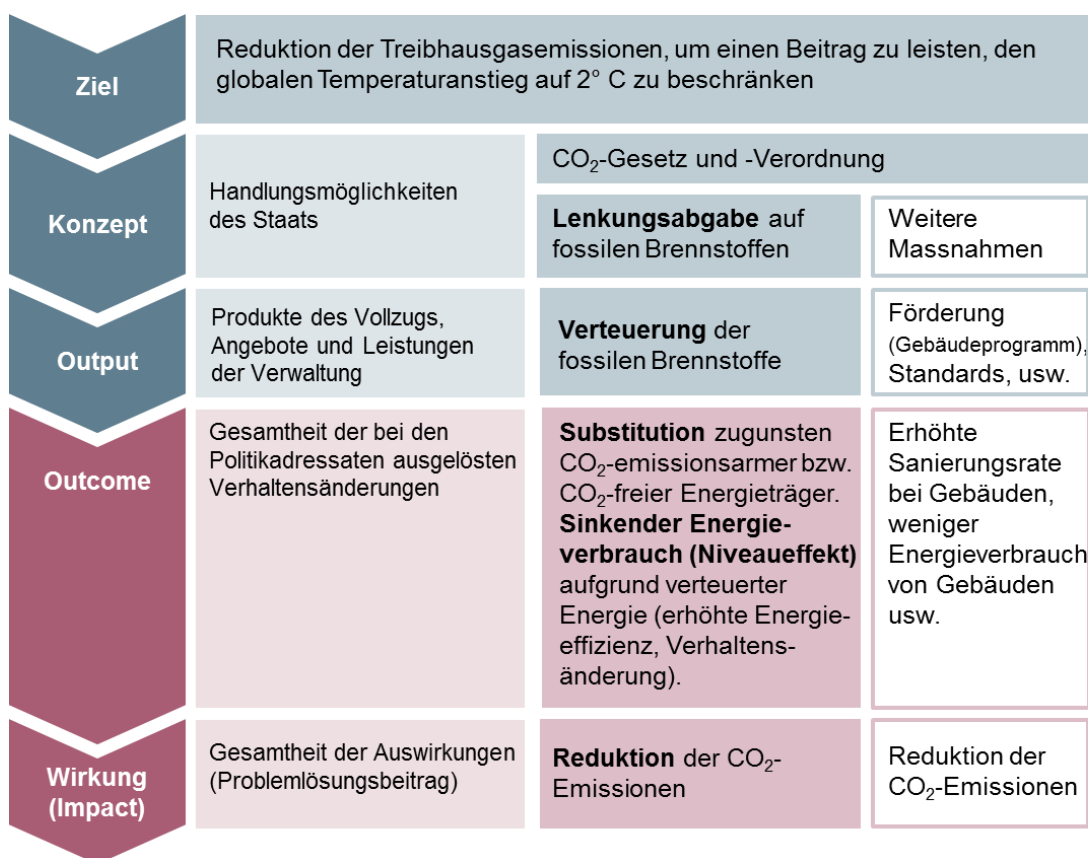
Ziel

Reduktion der Treibhausgasemissionen, um einen Beitrag zu leisten, den globalen Temperaturanstieg auf 2° C zu beschränken

Konzept

Handlungsmöglichkeiten des Staats

$CO_2$-Gesetz und -Verordnung

**Lenkungsabgabe** auf fossilen Brennstoffen

Weitere Massnahmen

Output

Produkte des Vollzugs, Angebote und Leistungen der Verwaltung

**Verteuerung** der fossilen Brennstoffe

Förderung (Gebäudeprogramm), Standards, usw.

Outcome

Gesamtheit der bei den Politikadressaten ausgelösten Verhaltensänderungen

**Substitution** zugunsten $CO_2$-emissionsarmer bzw. $CO_2$-freier Energieträger. **Sinkender Energieverbrauch (Niveaueffekt)** aufgrund verteuerter Energie (erhöhte Energieeffizienz, Verhaltensänderung).

Erhöhte Sanierungsrate bei Gebäuden, weniger Energieverbrauch von Gebäuden usw.

Wirkung (Impact)

Gesamtheit der Auswirkungen (Problemlösungsbeitrag)

**Reduktion** der $CO_2$-Emissionen

Reduktion der $CO_2$-Emissionen